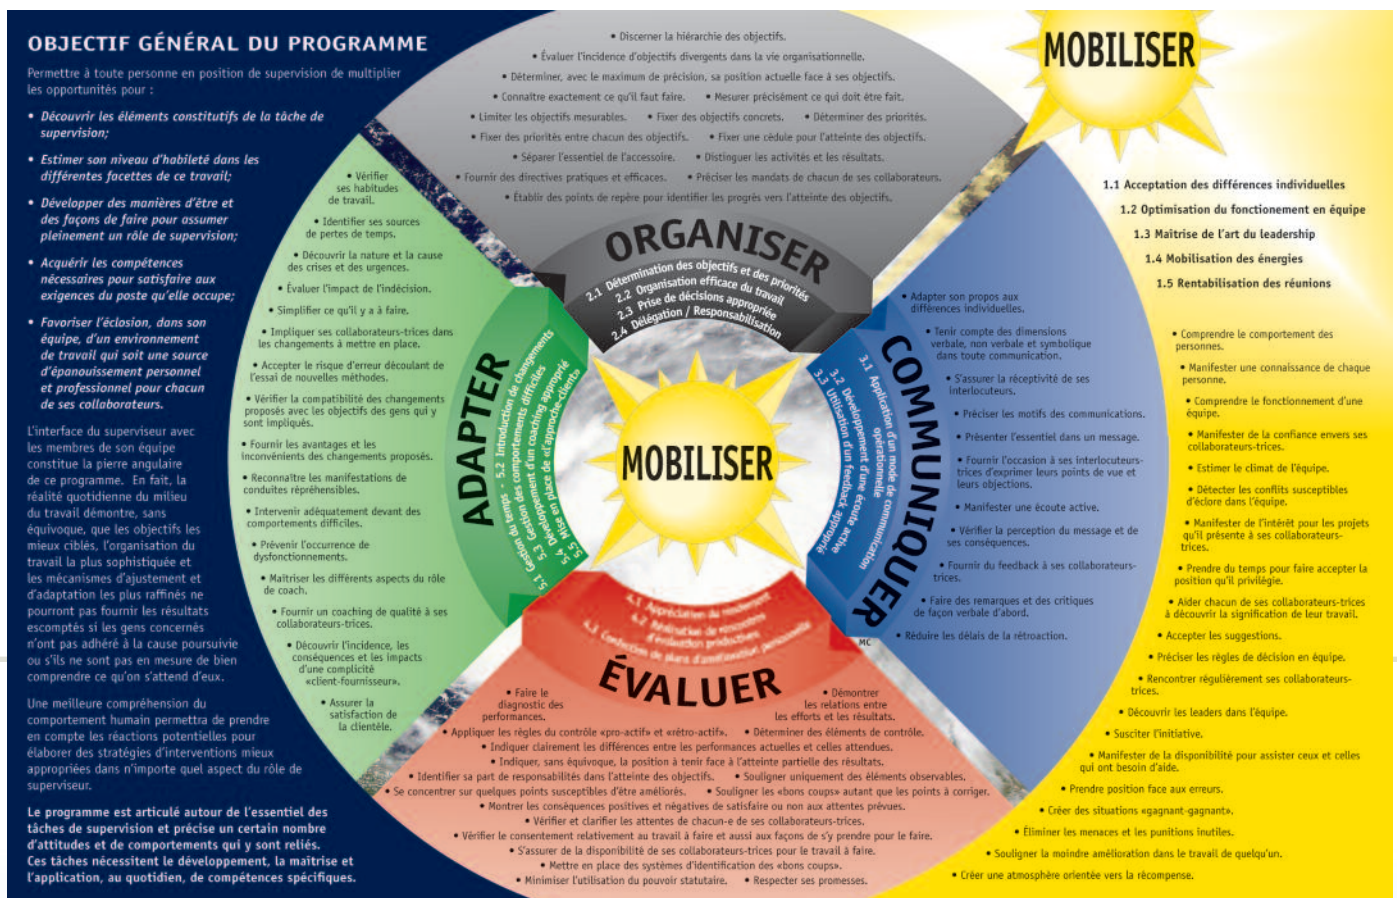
OBJECTIF GÉNÉRAL DU PROGRAMME

Permettre à toute personne en position de supervision de multiplier les opportunités pour :

• Découvrir les éléments constitutifs de la tâche de supervision;

• Estimer son niveau d'habileté dans les différentes facettes de ce travail;

• Développer des manières d'être et des façons de faire pour assumer pleinement un rôle de supervision;

• Acquérir les compétences nécessaires pour satisfaire aux exigences du poste qu'elle occupe;

• Favoriser l'éclosion, dans son équipe, d'un environnement de travail qui soit une source d'épanouissement personnel et professionnel pour chacun de ses collaborateurs.

L'interface du superviseur avec les membres de son équipe constitue la pierre angulaire de ce programme. En fait, la réalité quotidienne du milieu du travail démontre, sans équivoque, que les objectifs les mieux ciblés, l'organisation du travail la plus sophistiquée et les mécanismes d'ajustement et d'adaptation les plus raffinés ne pourront pas fournir les résultats escomptés si les gens concernés n'ont pas adhéré à la cause poursuivie ou s'ils ne sont pas en mesure de bien comprendre ce qu'on s'attend d'eux.

Une meilleure compréhension du comportement humain permettra de prendre en compte les réactions potentielles pour élaborer des stratégies d'interventions mieux appropriées dans n'importe quel aspect du rôle de superviseur.

Le programme est articulé autour de l'essentiel des tâches de supervision et précise un certain nombre d'attitudes et de comportements qui y sont reliés. Ces tâches nécessitent le développement, la maîtrise et l'application, au quotidien, de compétences spécifiques.

• Discerner la hiérarchie des objectifs.
• Évaluer l'incidence d'objectifs divergents dans la vie organisationnelle.
• Déterminer, avec le maximum de précision, sa position actuelle face à ses objectifs.
• Connaître exactement ce qu'il faut faire. • Mesurer précisément ce qui doit être fait.
• Limiter les objectifs mesurables. • Fixer des objectifs concrets. • Déterminer des priorités.
• Fixer des priorités entre chacun des objectifs. • Fixer une cédule pour l'atteinte des objectifs.
• Séparer l'essentiel de l'accessoire. • Distinguer les activités et les résultats.
• Fournir des directives pratiques et efficaces. • Préciser les mandats de chacun de ses collaborateurs.
• Établir des points de repère pour identifier les progrès vers l'atteinte des objectifs.

ORGANISER
2.1 Détermination des objectifs et des priorités
2.2 Organisation efficace du travail
2.3 Prise de décisions appropriée
2.4 Délégation / Responsabilisation

MOBILISER

1.1 Acceptation des différences individuelles
1.2 Optimisation du fonctionement en équipe
1.3 Maîtrise de l'art du leadership
1.4 Mobilisation des énergies
1.5 Rentabilisation des réunions

• Comprendre le comportement des personnes.
• Manifester une connaissance de chaque personne.
• Comprendre le fonctionnement d'une équipe.
• Manifester de la confiance envers ses collaborateurs-trices.
• Estimer le climat de l'équipe.
• Détecter les conflits susceptibles d'éclore dans l'équipe.
• Manifester de l'intérêt pour les projets qu'il présente à ses collaborateurs-trices.
• Prendre du temps pour faire accepter la position qu'il privilégie.
• Aider chacun de ses collaborateurs-trices à découvrir la signification de leur travail.
• Accepter les suggestions.
• Préciser les règles de décision en équipe.
• Rencontrer régulièrement ses collaborateurs-trices.
• Découvrir les leaders dans l'équipe.
• Susciter l'initiative.
• Manifester de la disponibilité pour assister ceux et celles qui ont besoin d'aide.
• Prendre position face aux erreurs.
• Créer des situations «gagnant-gagnant».
• Éliminer les menaces et les punitions inutiles.
• Souligner la moindre amélioration dans le travail de quelqu'un.
• Créer une atmosphère orientée vers la récompense.

• Vérifier ses habitudes de travail.
• Identifier ses sources de pertes de temps.
• Découvrir la nature et la cause des crises et des urgences.
• Évaluer l'impact de l'indécision.
• Simplifier ce qu'il y a à faire.
• Impliquer ses collaborateurs-trices dans les changements à mettre en place.
• Accepter le risque d'erreur découlant de l'essai de nouvelles méthodes.
• Vérifier la compatibilité des changements proposés avec les objectifs des gens qui y sont impliqués.
• Fournir les avantages et les inconvénients des changements proposés.
• Reconnaître les manifestations de conduites répréhensibles.
• Intervenir adéquatement devant des comportements difficiles.
• Prévenir l'occurrence de dysfonctionnements.
• Maîtriser les différents aspects du rôle de coach.
• Fournir un coaching de qualité à ses collaborateurs-trices.
• Découvrir l'incidence, les conséquences et les impacts d'une complicité «client-fournisseur».
• Assurer la satisfaction de la clientèle.

ADAPTER
5.1 Gestion du temps
5.2 Introduction de changements
5.3 Gestion des comportements difficiles
5.4 Développement d'un coaching approprié
5.5 Mise en place de l'approche-client

• Adapter son propos aux différences individuelles.
• Tenir compte des dimensions verbale, non verbale et symbolique dans toute communication.
• S'assurer la réceptivité de ses interlocuteurs.
• Préciser les motifs des communications.
• Présenter l'essentiel dans un message.
• Fournir l'occasion à ses interlocuteurs-trices d'exprimer leurs points de vue et leurs objections.
• Manifester une écoute active.
• Vérifier la perception du message et de ses conséquences.
• Fournir du feedback à ses collaborateurs-trices.
• Faire des remarques et des critiques de façon verbale d'abord.
• Réduire les délais de la rétroaction.

COMMUNIQUER
3.1 Application d'un mode de communication opérationnelle
3.2 Développement d'une écoute active
3.3 Utilisation d'un feedback approprié

MC

ÉVALUER
4.1 Appréciation du rendement
4.2 Réalisation de rencontres d'évaluation productives
4.3 Conduite de plans d'amélioration personnelle

• Faire le diagnostic des performances.
• Démontrer les relations entre les efforts et les résultats.
• Appliquer les règles du contrôle «pro-actif» et «rétro-actif». • Déterminer des éléments de contrôle.
• Indiquer clairement les différences entre les performances actuelles et celles attendues.
• Indiquer, sans équivoque, la position à tenir face à l'atteinte partielle des résultats.
• Identifier sa part de responsabilités dans l'atteinte des objectifs. • Souligner uniquement des éléments observables.
• Se concentrer sur quelques points susceptibles d'être améliorés. • Souligner les «bons coups» autant que les points à corriger.
• Montrer les conséquences positives et négatives de satisfaire ou non aux attentes prévues.
• Vérifier et clarifier les attentes de chacun-e des collaborateurs-trices.
• Vérifier le consentement relativement au travail à faire et aussi aux façons de s'y prendre pour le faire.
• S'assurer de la disponibilité de ses collaborateurs-trices pour le travail à faire.
• Mettre en place des systèmes d'identification des «bons coups».
• Minimiser l'utilisation du pouvoir statutaire. • Respecter ses promesses.